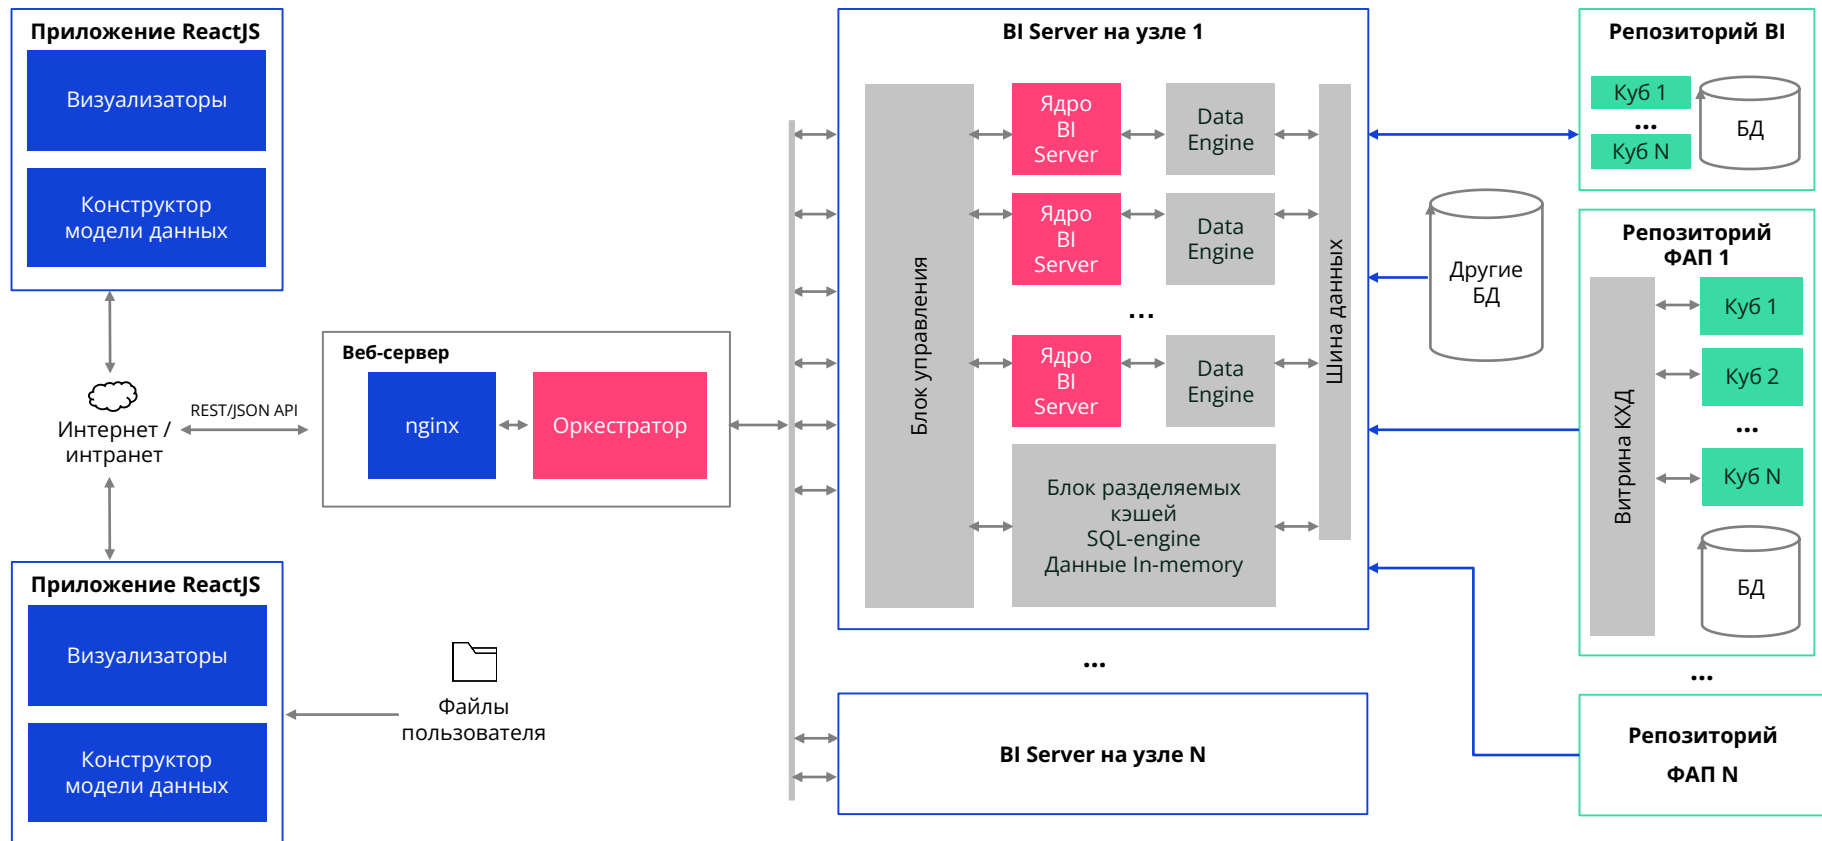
Приложение ReactJS

Визуализаторы

Конструктор модели данных

Интернет / интранет

REST/JSON API

Приложение ReactJS

Визуализаторы

Конструктор модели данных

Файлы пользователя

Веб-сервер

nginx

Оркестратор

BI Server на узле 1

Блок управления

Ядро BI Server

Data Engine

Ядро BI Server

Data Engine

...

Ядро BI Server

Data Engine

Блок разделяемых кэшей
SQL-engine
Данные In-memory

Шина данных

...

BI Server на узле N

Репозиторий BI

Куб 1

...

Куб N

БД

Другие БД

Репозиторий ФАП 1

Витрина КХД

Куб 1

Куб 2

...

Куб N

БД

...

Репозиторий ФАП N